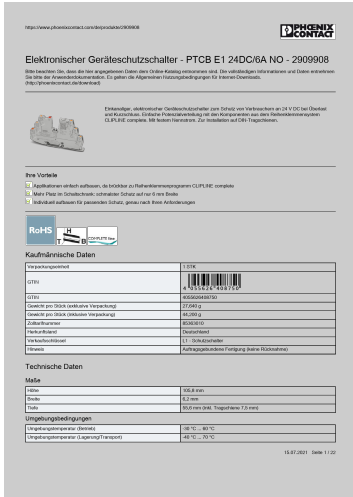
https://www.phoenixcontact.com/de/produkte/2909908

PHOENIX CONTACT

Elektronischer Geräteschutzschalter - PTCB E1 24DC/6A NO - 2909908

Bitte beachten Sie, dass die hier angegebenen Daten dem Online-Katalog entnommen sind. Die vollständigen Informationen und Daten entnehmen Sie bitte der Anwenderdokumentation. Es gelten die Allgemeinen Nutzungsbedingungen für Internet-Downloads. (http://phoenixcontact.de/download)

Einkanaliger, elektronischer Geräteschutzschalter zum Schutz von Verbrauchern an 24 V DC bei Überlast und Kurzschluss. Einfache Potenzialverteilung mit den Komponenten aus dem Reihenklemmensystem CLIPLINE complete. Mit festem Nennstrom. Zur Installation auf DIN-Tragschienen.

Ihre Vorteile

Applikationen einfach aufbauen, da bröckbar zu Reihenklemmenprogramm CLIPLINE complete

Mehr Platz im Schaltschrank: schmalster Schutz auf nur 6 mm Breite

Individuell aufbauen für passenden Schutz, genau nach Ihren Anforderungen

RoHS

Kaufmännische Daten

| | |
|---|---|
| Verpackungseinheit | 1 STK |
| GTIN | 4 055626 498750 |
| GTIN | 4055626498750 |
| Gewicht pro Stück (exklusive Verpackung) | 27,640 g |
| Gewicht pro Stück (inklusive Verpackung) | 46,250 g |
| Zolltarifnummer | 85363010 |
| Herkunftsland | Deutschland |
| Verkaufsschlüssel | LF : Schutzschalter |
| Hinweis | Auftragsgebundene Fertigung (keine Rücknahme) |

Technische Daten

Maße

| | |
|---|---|
| Höhe | 105,8 mm |
| Breite | 6,2 mm |
| Tiefe | 55,6 mm (inkl. Tragschiene 7,5 mm) |

Umgebungsbedingungen

| | |
|---|---|
| Umgebungstemperatur (Betrieb) | -30 °C ... 60 °C |
| Umgebungstemperatur (Lagerung/Transport) | -40 °C ... 70 °C |

15.07.2021 Seite 1 / 22